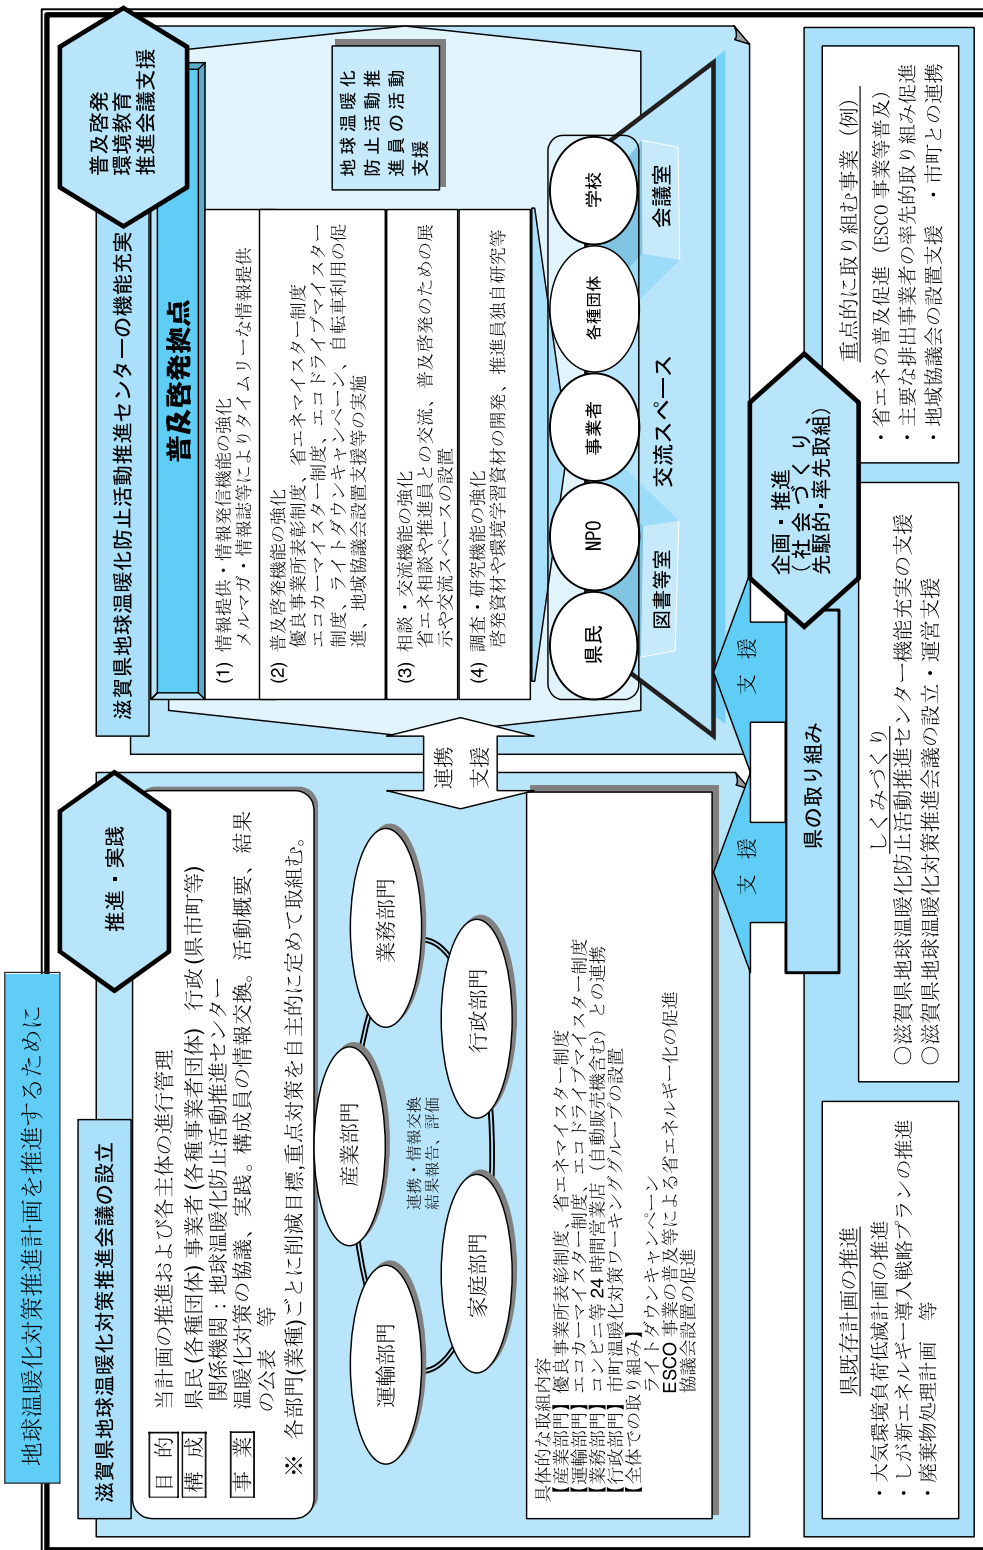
地球温暖化対策推進計画を推進するために

滋賀県地球温暖化対策推進会議の設立

推進・実践

目的　当計画の推進および各主体の進行管理

構成　県民(各種団体) 事業者(各種事業者団体) 行政(県市町等)
関係機関：地球温暖化防止活動推進センター

事業　温暖化対策の協議、実践。構成員の情報交換。活動概要、結果の公表　等

※ 各部門(業種)ごとに削減目標,重点対策を自主的に定めて取組む。

運輸部門

産業部門

業務部門

家庭部門

行政部門

連携・情報交換
結果報告、評価

具体的な取組内容
【産業部門】優良事業所表彰制度、省エネマイスター制度
【運輸部門】エコカーマイスター制度、エコドライブマイスター制度
【業務部門】コンビニ等24時間営業店(自動販売機含む)との連携
【行政部門】市町温暖化対策ワーキンググループの設置
【全体での取り組み】
ライトダウンキャンペーン
ESCO事業の普及等による省エネルギー化の促進
協議会設置の促進

連携
支援

普及啓発
環境教育
推進会議支援

滋賀県地球温暖化防止活動推進センターの機能充実

普及啓発拠点

(1) 情報提供・情報発信機能の強化
メルマガ・情報誌等によりタイムリーな情報提供

(2) 普及啓発機能の強化
優良事業所表彰制度、省エネマイスター制度
エコカーマイスター制度、エコドライブマイスター制度、ライトダウンキャンペーン、自転車利用の促進、地域協議会設置支援等の実施

(3) 相談・交流機能の強化
省エネ相談や推進員との交流、普及啓発のための展示や交流スペースの設置

(4) 調査・研究機能の強化
啓発資材や環境学習資材の開発、推進員独自研究等

地球温暖化防止活動推進員の活動支援

県民

NPO

事業者

各種団体

学校

図書等室

交流スペース

会議室

支援

支援

県の取り組み

企画・推進
(社会づくり
先駆的・率先取組)

重点的に取り組む事業（例）
・省エネの普及促進（ESCO事業等普及）
・主要な排出事業者の率先的取り組み促進
・地域協議会の設置支援　・市町との連携

しくみづくり
○滋賀県地球温暖化防止活動推進センター機能充実の支援
○滋賀県地球温暖化対策推進会議の設立・運営支援

県既存計画の推進
・大気環境負荷低減計画の推進
・しが新エネルギー導入戦略プランの推進
・廃棄物処理計画　等